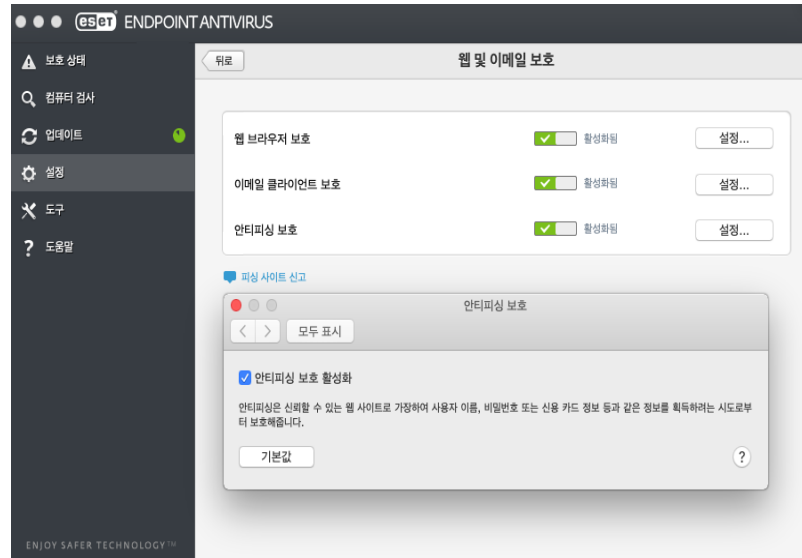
eset ENDPOINT ANTIVIRUS

보호 상태
컴퓨터 검사
업데이트
설정
도구
도움말

ENJOY SAFER TECHNOLOGY™

뒤로

웹 및 이메일 보호

웹 브라우저 보호 활성화됨 설정...
이메일 클라이언트 보호 활성화됨 설정...
안티피싱 보호 활성화됨 설정...

피싱 사이트 신고

안티피싱 보호

모두 표시

안티피싱 보호 활성화

안티피싱은 신뢰할 수 있는 웹 사이트로 가장하여 사용자 이름, 비밀번호 또는 신용 카드 정보 등과 같은 정보를 획득하려는 시도로부터 보호해줍니다.

기본값

?